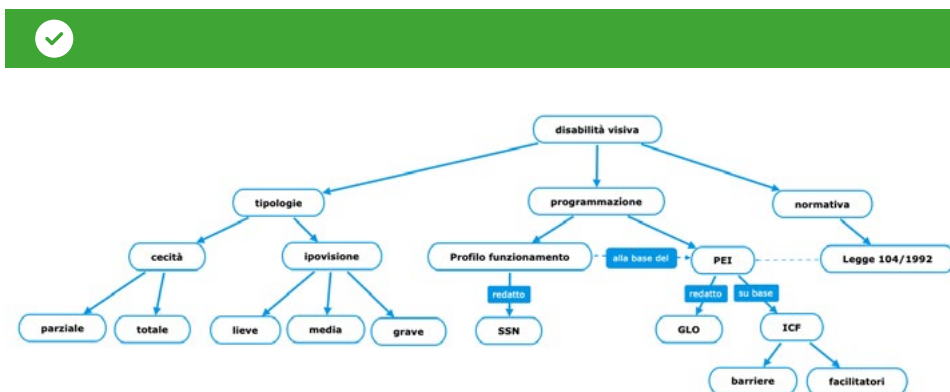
disabilità visiva

tipologie

programmazione

normativa

cecità

ipovisione

Profilo funzionamento

alla base del

PEI

Legge 104/1992

redatto

redatto

su base

parziale

totale

lieve

media

grave

SSN

GLO

ICF

barriere

facilitatori